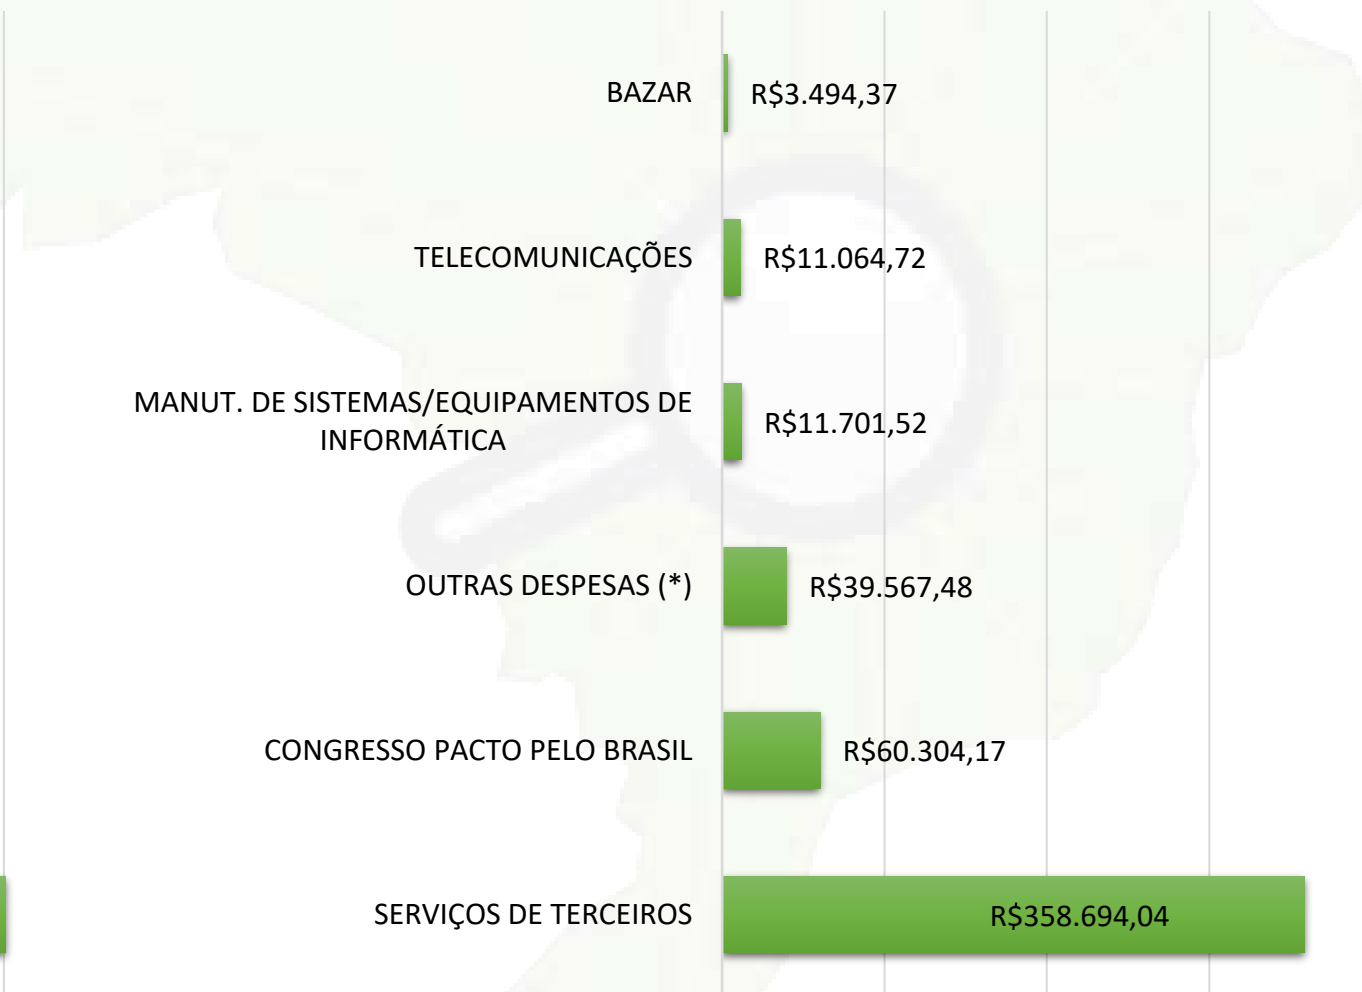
BAZAR R$3.494,37

TELECOMUNICAÇÕES R$11.064,72

MANUT. DE SISTEMAS/EQUIPAMENTOS DE INFORMÁTICA R$11.701,52

OUTRAS DESPESAS (*) R$39.567,48

CONGRESSO PACTO PELO BRASIL R$60.304,17

SERVIÇOS DE TERCEIROS R$358.694,04